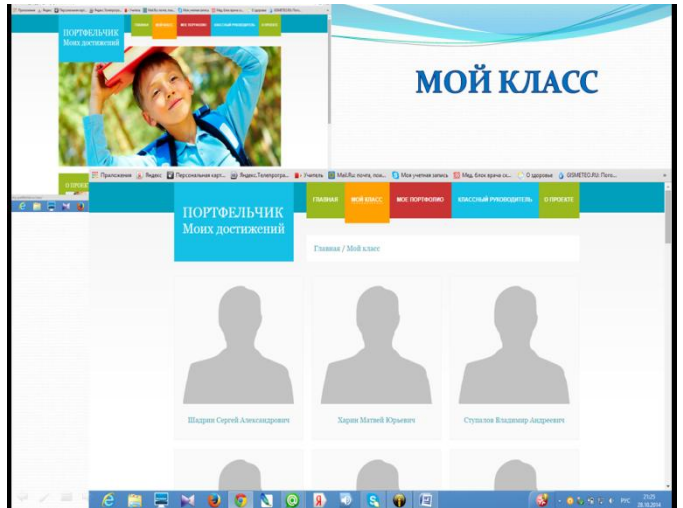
ПОРТФЕЛЬЧИК
Моих достижений

ГЛАВНАЯ
МОЙ КЛАСС
МОЕ ПОРТФОЛИО
КЛАССНЫЙ РУКОВОДИТЕЛЬ
О ПРОЕКТЕ

МОЙ КЛАСС

Приложения
Яндекс
Персональная карт...
Яндекс.Телепрогра...
Учитель
Mail.Ru почта, пои...
Моя учетная запись
Мед. блок врача ск...
О здоровье
GISMETEO.RU: Пого...

ПОРТФЕЛЬЧИК
Моих достижений

ГЛАВНАЯ
МОЙ КЛАСС
МОЕ ПОРТФОЛИО
КЛАССНЫЙ РУКОВОДИТЕЛЬ
О ПРОЕКТЕ

Главная / Мой класс

Шадрин Сергей Александрович
Харин Матвей Юрьевич
Ступалов Владимир Андреевич

РУС
21:25
28.10.2014